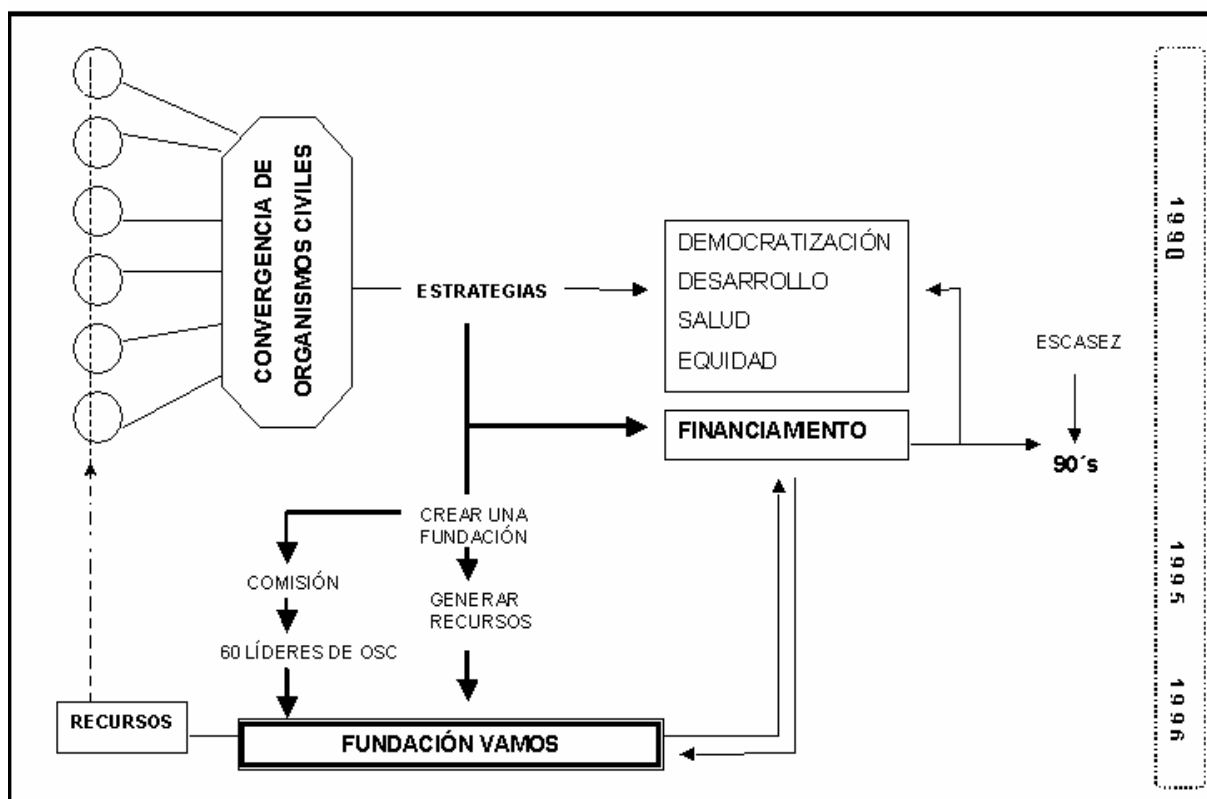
CONVERGENCIA DE ORGANISMOS CIVILES

ESTRATEGIAS

DEMOCRATIZACIÓN
DESARROLLO
SALUD
EQUIDAD

FINANCIAMENTO

ESCASEZ

90´s

1990

1995

1996

CREAR UNA FUNDACIÓN

COMISIÓN

60 LÍDERES DE OSC

GENERAR RECURSOS

RECURSOS

FUNDACIÓN VAMOS